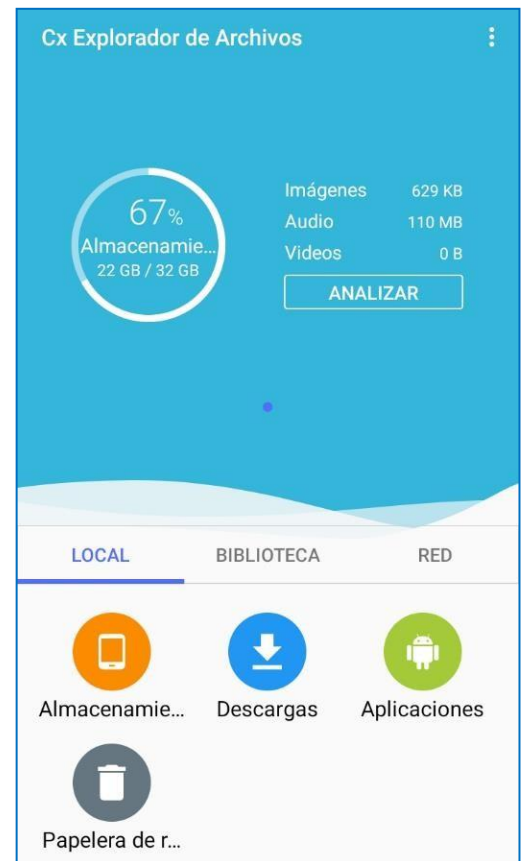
Cx Explorador de Archivos

67%
Almacenamie...
22 GB / 32 GB

| Imágenes | 629 KB |
|---|---|
| Audio | 110 MB |
| Videos | 0 B |

ANALIZAR

LOCAL BIBLIOTECA RED

Almacenamie... Descargas Aplicaciones

Papelera de r...